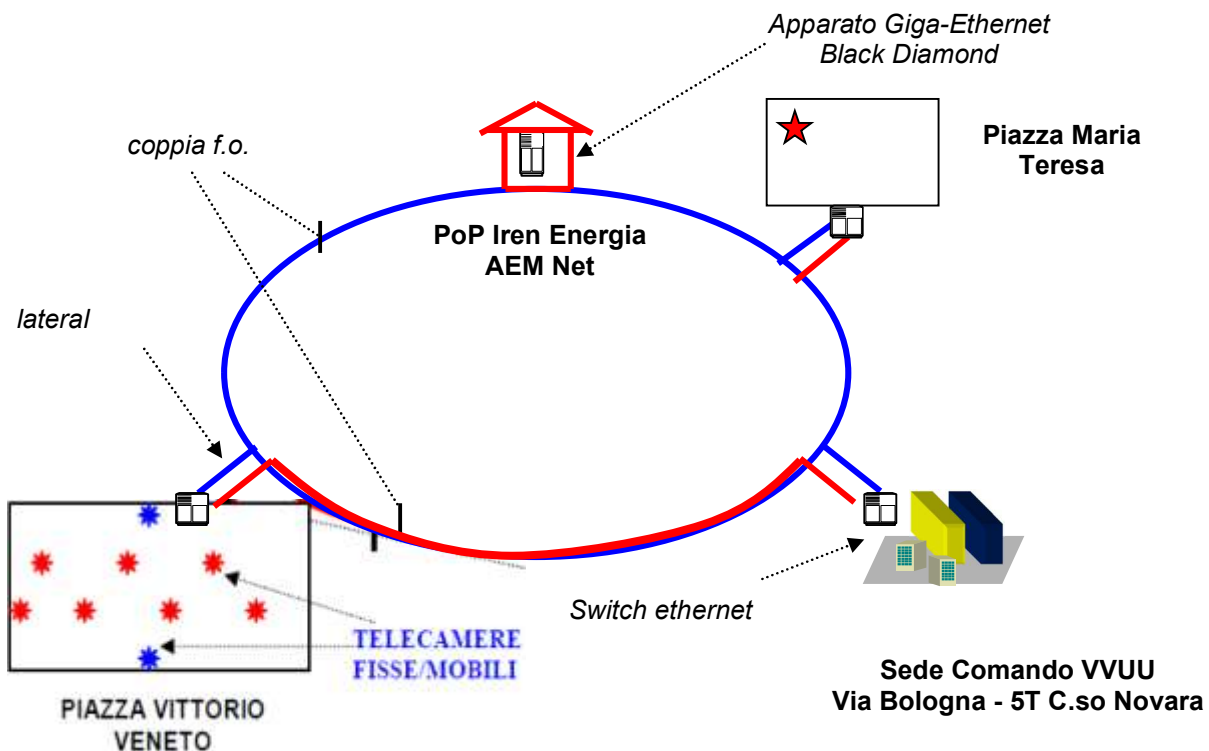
Apparato Giga-Ethernet
Black Diamond

Piazza Maria
Teresa

coppia f.o.

PoP Iren Energia
AEM Net

lateral

TELECAMERE
FISSE/MOBILI

Switch ethernet

PIAZZA VITTORIO
VENETO

Sede Comando VVUU
Via Bologna - 5T C.so Novara